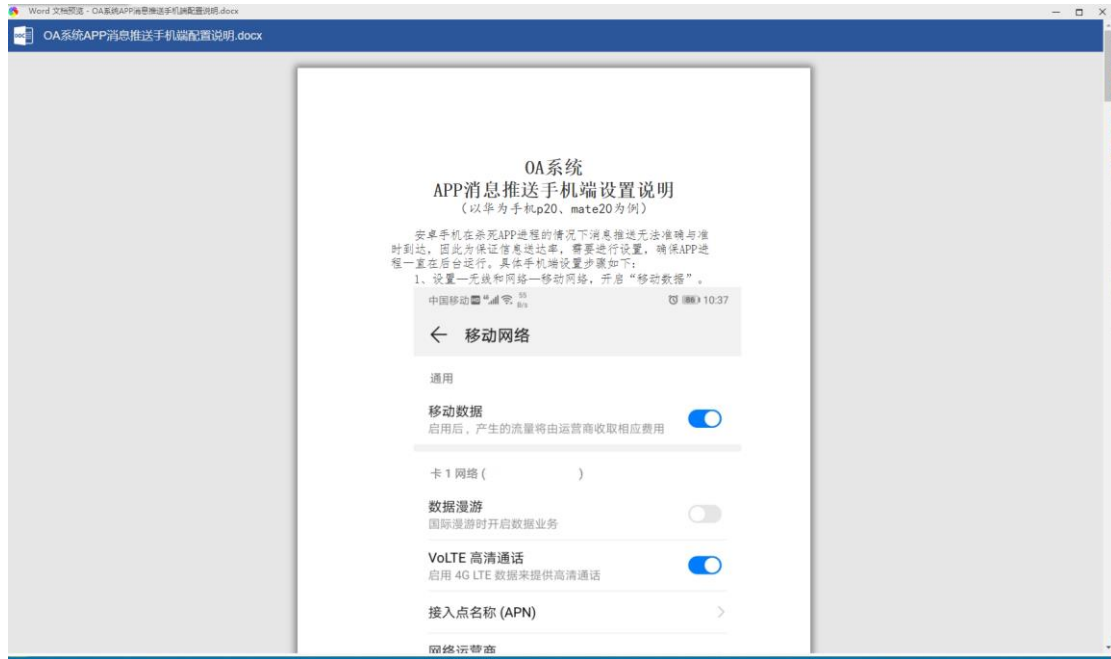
Word 文档预览 - OA系统APP消息推送手机端配置说明.docx

OA系统APP消息推送手机端配置说明.docx

OA系统
APP消息推送手机端设置说明
（以华为手机p20、mate20为例）

安卓手机在杀死APP进程的情况下消息推送无法准确与准时到达，因此为保证信息送达率，需要进行设置，确保APP进程一直在后台运行，具体手机端设置步骤如下：
1、设置—无线和网络—移动网络，开启“移动数据”。

中国移动 55 B/s 86 10:37

← 移动网络

通用

移动数据
启用后，产生的流量将由运营商收取相应费用

卡 1 网络（ ）

数据漫游
国际漫游时开启数据业务

VoLTE 高清通话
启用 4G LTE 数据来提供高清通话

接入点名称 (APN)

网络运营商